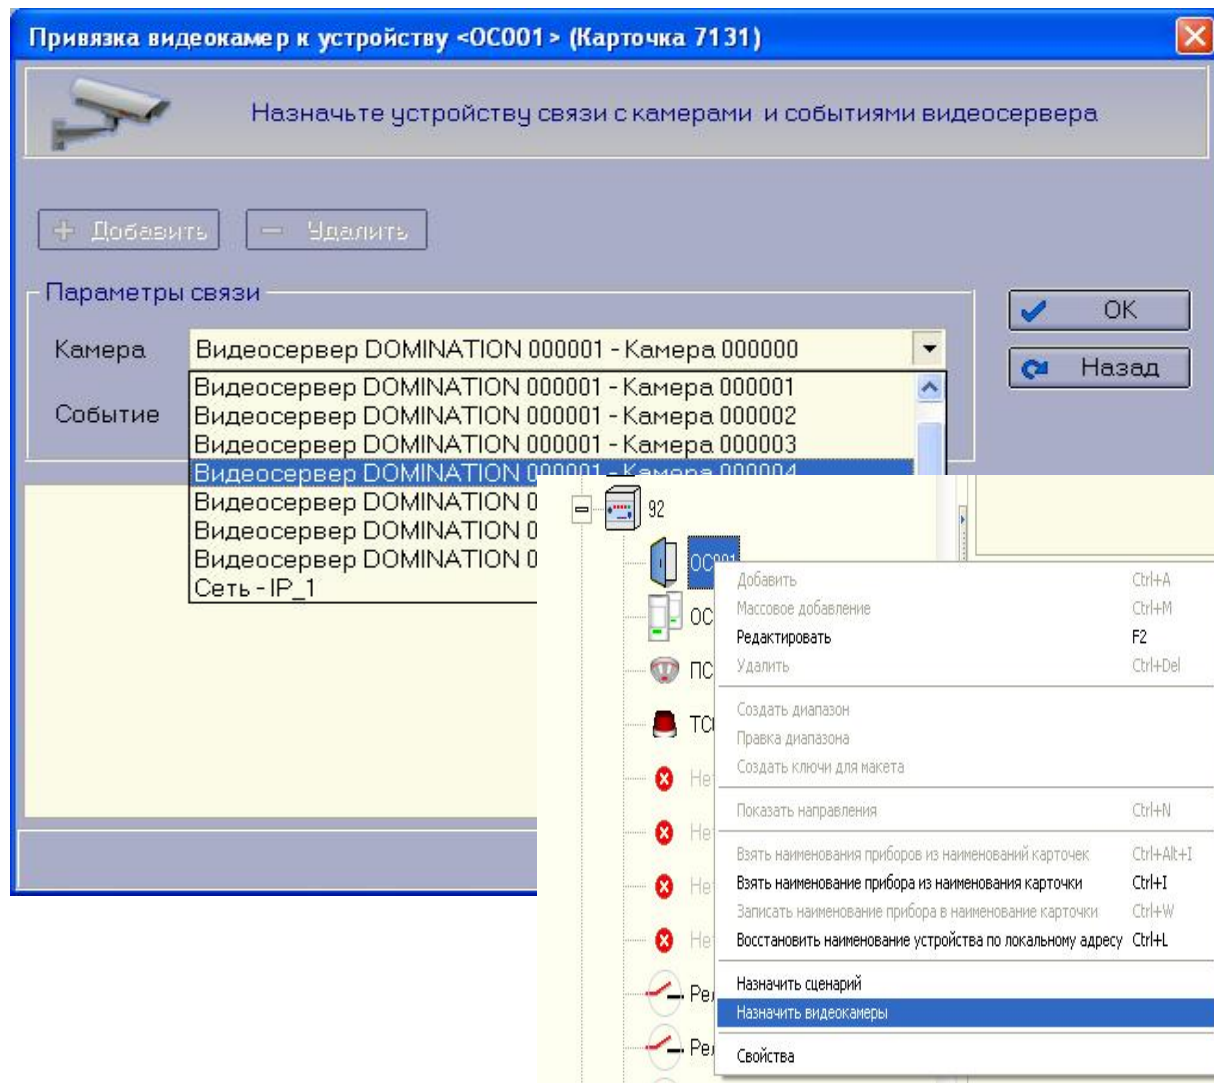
Привязка видеокамер к устройству <ОС001> (Карточка 7131)

Назначьте устройству связи с камерами и событиями видеосервера

+ Добавить
− Удалить

Параметры связи

Камера
Видеосервер DOMINATION 000001 - Камера 000000

Событие

Видеосервер DOMINATION 000001 - Камера 000001
Видеосервер DOMINATION 000001 - Камера 000002
Видеосервер DOMINATION 000001 - Камера 000003
Видеосервер DOMINATION 000001 - Камера 000004
Видеосервер DOMINATION 0
Видеосервер DOMINATION 0
Видеосервер DOMINATION 0
Сеть - IP_1

OK
Назад

92
ОС001
ОС
ПС
ТС
Не
Не
Не
Не
Ре
Ре

| | |
|---|---|
| Добавить | Ctrl+A |
| Массовое добавление | Ctrl+M |
| Редактировать | F2 |
| Удалить | Ctrl+Del |
| Создать диапазон | |
| Правка диапазона | |
| Создать ключи для макета | |
| Показать направления | Ctrl+N |
| Взять наименования приборов из наименований карточек | Ctrl+Alt+I |
| Взять наименование прибора из наименования карточки | Ctrl+I |
| Записать наименование прибора в наименование карточки | Ctrl+W |
| Восстановить наименование устройства по локальному адресу | Ctrl+L |
| Назначить сценарий | |
| Назначить видеокамеры | |
| Свойства | |